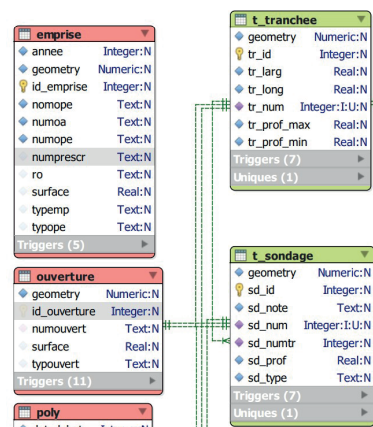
emprise
annee Integer:N
geometry Numeric:N
id_emprise Integer:N
nomope Text:N
numoa Text:N
numope Text:N
numprescr Text:N
ro Text:N
surface Real:N
typemp Text:N
typope Text:N
Triggers (5)

ouverture
geometry Numeric:N
id_ouverture Integer:N
numouvert Text:N
surface Real:N
typouvert Text:N
Triggers (11)

poly

t_tranchee
geometry Numeric:N
tr_id Integer:N
tr_larg Real:N
tr_long Real:N
tr_num Integer:I:U:N
tr_prof_max Real:N
tr_prof_min Real:N
Triggers (7)
Uniques (1)

t_sondage
geometry Numeric:N
sd_id Integer:N
sd_note Text:N
sd_num Integer:I:U:N
sd_numtr Integer:N
sd_prof Real:N
sd_type Text:N
Triggers (7)
Uniques (1)